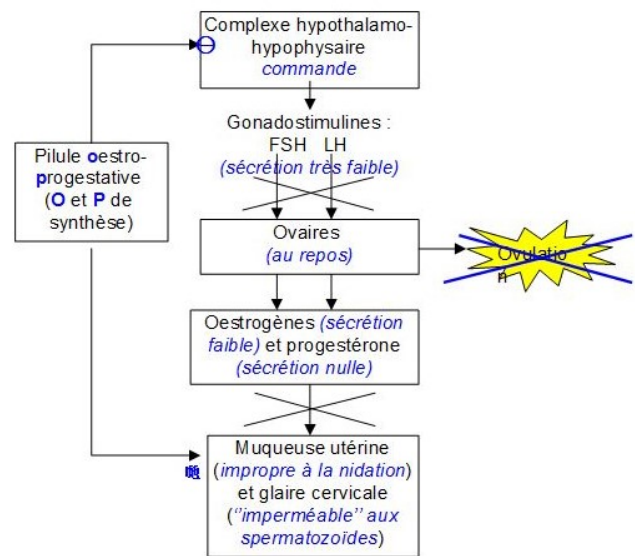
Complexe hypothalamo-hypophysaire
commande

Gonadostimulines :
FSH LH
(sécrétion très faible)

Pilule oestro-progestative
(O et P de synthèse)

Ovaires
(au repos)

Ovulatio
n

Oestrogènes (sécrétion faible) et progestérone
(sécrétion nulle)

Muqueuse utérine
(impropre à la nidation)
et glaire cervicale
("imperméable" aux spermatozoïdes)